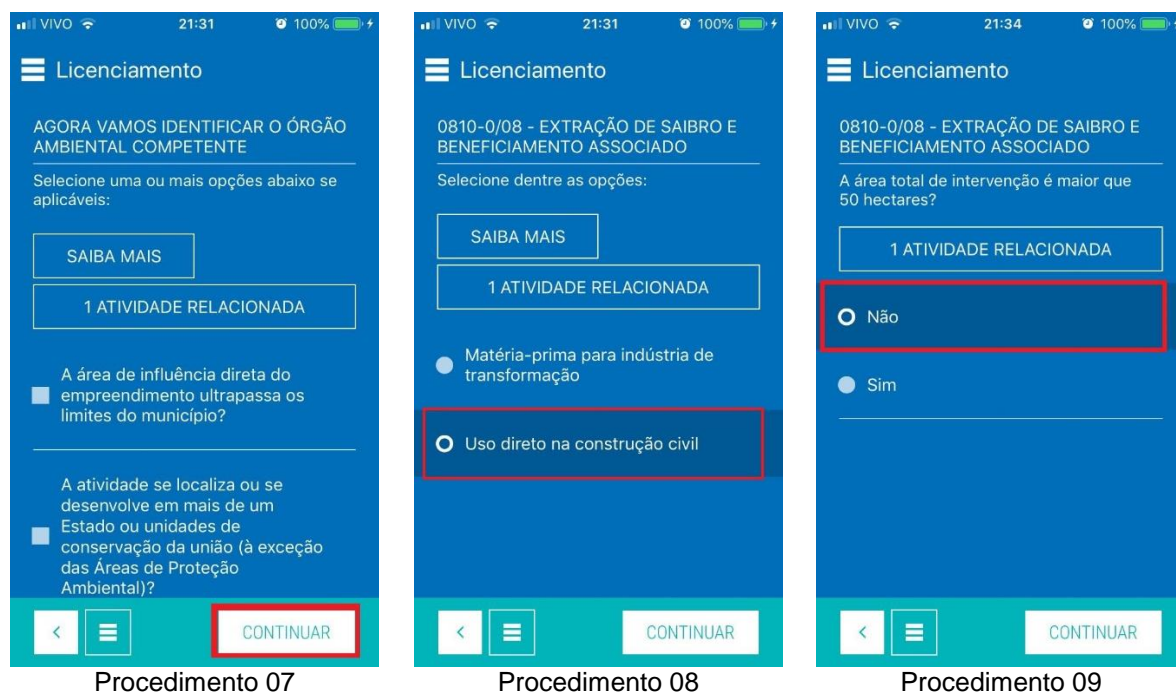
VIVO 21:31 100%

Licenciamento

AGORA VAMOS IDENTIFICAR O ÓRGÃO AMBIENTAL COMPETENTE

Selecione uma ou mais opções abaixo se aplicáveis:

SAIBA MAIS

1 ATIVIDADE RELACIONADA

A área de influência direta do empreendimento ultrapassa os limites do município?

A atividade se localiza ou se desenvolve em mais de um Estado ou unidades de conservação da união (à exceção das Áreas de Proteção Ambiental)?

<

CONTINUAR

Procedimento 07

VIVO 21:31 100%

Licenciamento

0810-0/08 - EXTRAÇÃO DE SAIBRO E BENEFICIAMENTO ASSOCIADO

Selecione dentre as opções:

SAIBA MAIS

1 ATIVIDADE RELACIONADA

Matéria-prima para indústria de transformação

Uso direto na construção civil

<

CONTINUAR

Procedimento 08

VIVO 21:34 100%

Licenciamento

0810-0/08 - EXTRAÇÃO DE SAIBRO E BENEFICIAMENTO ASSOCIADO

A área total de intervenção é maior que 50 hectares?

1 ATIVIDADE RELACIONADA

Não

Sim

<

CONTINUAR

Procedimento 09